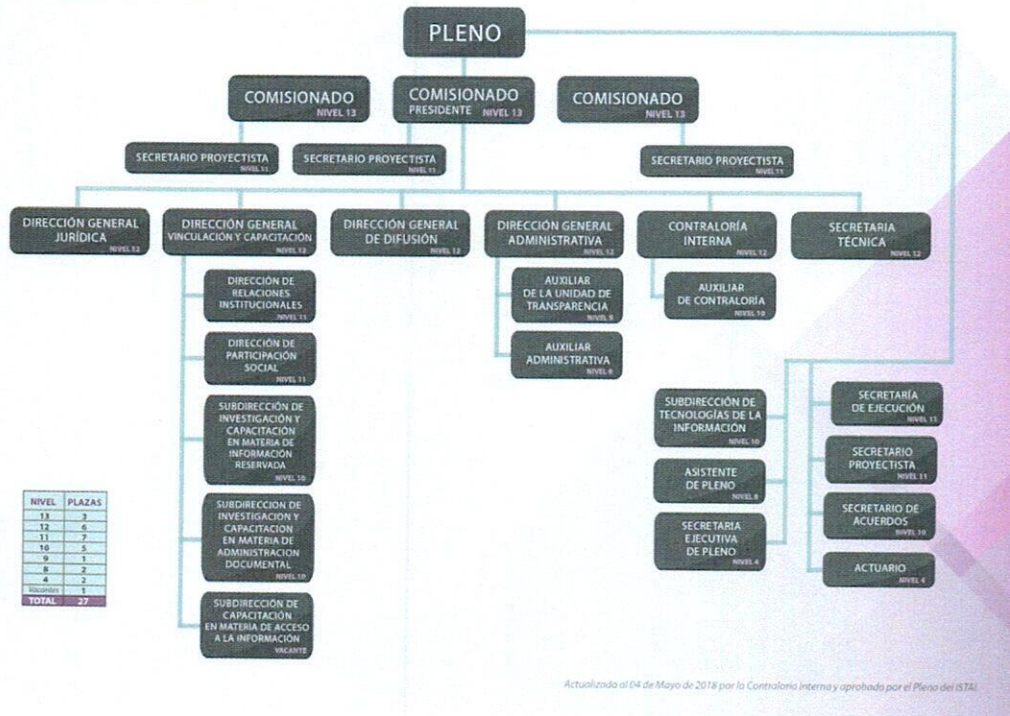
PLENO

COMISIONADO
NIVEL 13

COMISIONADO
PRESIDENTE NIVEL 13

COMISIONADO
NIVEL 13

SECRETARIO PROYECTISTA
NIVEL 11

SECRETARIO PROYECTISTA
NIVEL 11

SECRETARIO PROYECTISTA
NIVEL 11

DIRECCIÓN GENERAL JURÍDICA
NIVEL 12

DIRECCIÓN GENERAL VINCULACIÓN Y CAPACITACIÓN
NIVEL 12

DIRECCIÓN GENERAL DE DIFUSIÓN
NIVEL 12

DIRECCIÓN GENERAL ADMINISTRATIVA
NIVEL 12

CONTRALORÍA INTERNA
NIVEL 12

SECRETARIA TÉCNICA
NIVEL 12

DIRECCIÓN DE RELACIONES INSTITUCIONALES
NIVEL 11

DIRECCIÓN DE PARTICIPACIÓN SOCIAL
NIVEL 11

SUBDIRECCIÓN DE INVESTIGACIÓN Y CAPACITACIÓN EN MATERIA DE INFORMACIÓN RESERVADA
NIVEL 10

SUBDIRECCION DE INVESTIGACION Y CAPACITACION EN MATERIA DE ADMINISTRACION DOCUMENTAL
NIVEL 10

SUBDIRECCIÓN DE CAPACITACIÓN EN MATERIA DE ACCESO A LA INFORMACIÓN
VACANTE

AUXILIAR DE LA UNIDAD DE TRANSPARENCIA
NIVEL 9

AUXILIAR ADMINISTRATIVA
NIVEL 9

AUXILIAR DE CONTRALORÍA
NIVEL 10

SUBDIRECCIÓN DE TECNOLOGÍAS DE LA INFORMACIÓN
NIVEL 10

ASISTENTE DE PLENO
NIVEL 8

SECRETARIA EJECUTIVA DE PLENO
NIVEL 4

SECRETARÍA DE EJECUCIÓN
NIVEL 11

SECRETARIO PROYECTISTA
NIVEL 11

SECRETARIO DE ACUERDOS
NIVEL 10

ACTUARIO
NIVEL 4

| NIVEL | PLAZAS |
|---|---|
| 13 | 3 |
| 12 | 6 |
| 11 | 7 |
| 10 | 5 |
| 9 | 2 |
| 8 | 2 |
| 4 | 2 |
| Vacantes | 1 |
| TOTAL | 27 |

Actualizado al 04 de Mayo de 2018 por la Contraloría interna y aprobado por el Pleno del ISTAI.